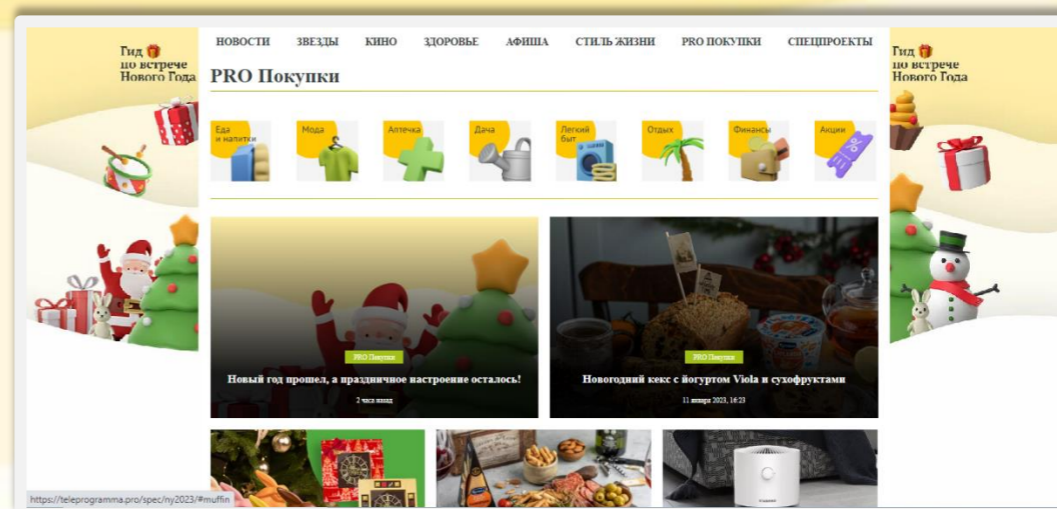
Гид по встрече Нового Года

НОВОСТИ ЗВЕЗДЫ КИНО ЗДОРОВЬЕ АФИША СТИЛЬ ЖИЗНИ PRO ПОКУПКИ СПЕЦПРОЕКТЫ

Гид по встрече Нового Года

PRO Покупки

Еда и напитки
Мода
Аптечка
Дача
Легкий быт
Отдых
Финансы
Акции

PRO Покупки
Новый год прошел, а праздничное настроение осталось!
2 часа назад

PRO Покупки
Новогодний кекс с йогуртом Viola и сухофруктами
11 января 2023, 16:23

https://teleprogramma.pro/spec/ny2023/#muffin